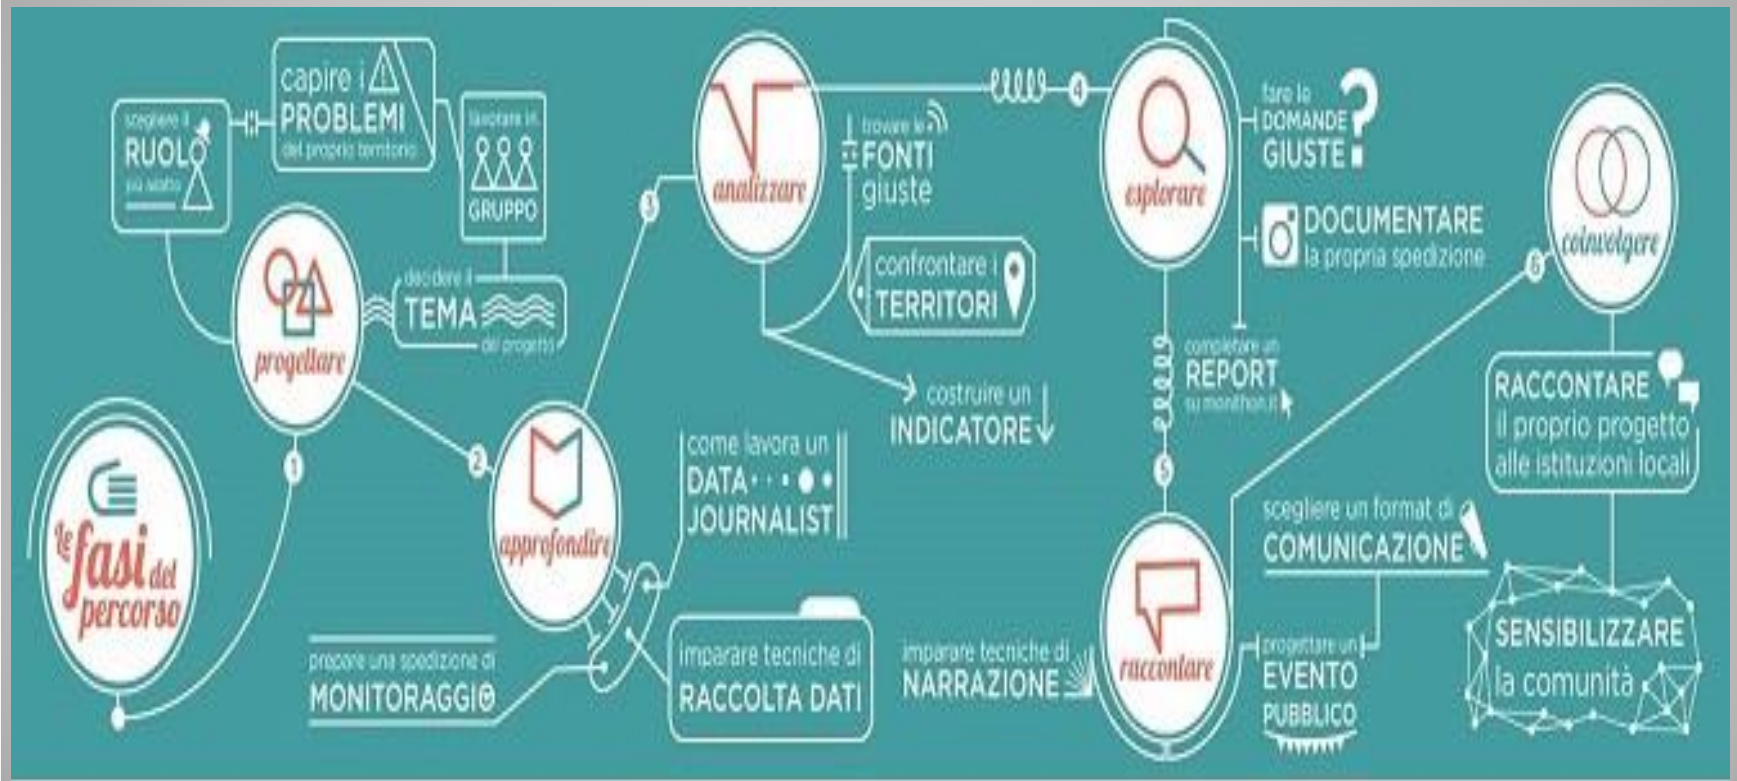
le fasi del percorso

1

progettare

scegliere il RUOLO più adatto

capire i PROBLEMI del proprio territorio

lavorare in GRUPPO

decidere il TEMA del progetto

2

approfondire

proporre una spedizione di MONITORAGGIO

come lavora un DATA JOURNALIST

imparare tecniche di RACCOLTA DATI

3

analizzare

trovare le FONTI giuste

confrontare i TERRITORI

costruire un INDICATORE

4

esplorare

fare le DOMANDE GIUSTE

DOCUMENTARE la propria spedizione

completare un REPORT su monithon.it

5

raccontare

imparare tecniche di NARRAZIONE

scegliere un format di COMUNICAZIONE

progettare un EVENTO PUBBLICO

6

coinvolgere

RACCONTARE il proprio progetto alle istituzioni locali

SENSIBILIZZARE la comunità